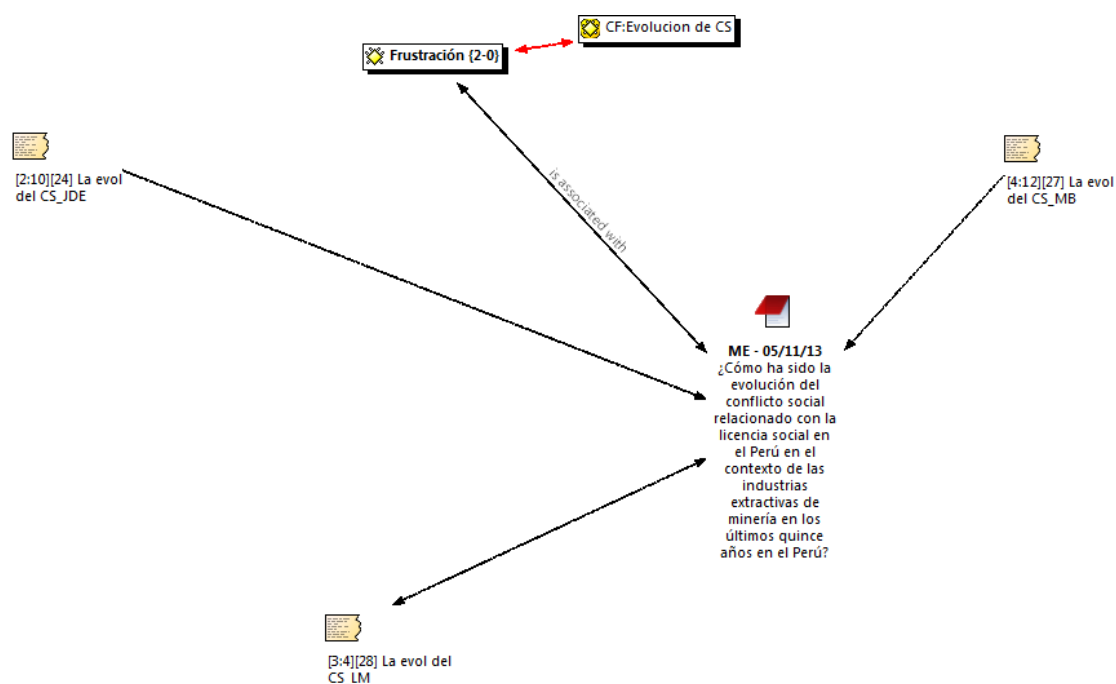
CF:Evolucion de CS

Frustración {2-0}

is associated with

[2:10][24] La evol del CS_JDE

[4:12][27] La evol del CS_MB

ME - 05/11/13
¿Cómo ha sido la evolución del conflicto social relacionado con la licencia social en el Perú en el contexto de las industrias extractivas de minería en los últimos quince años en el Perú?

[3:4][28] La evol del CS_LM